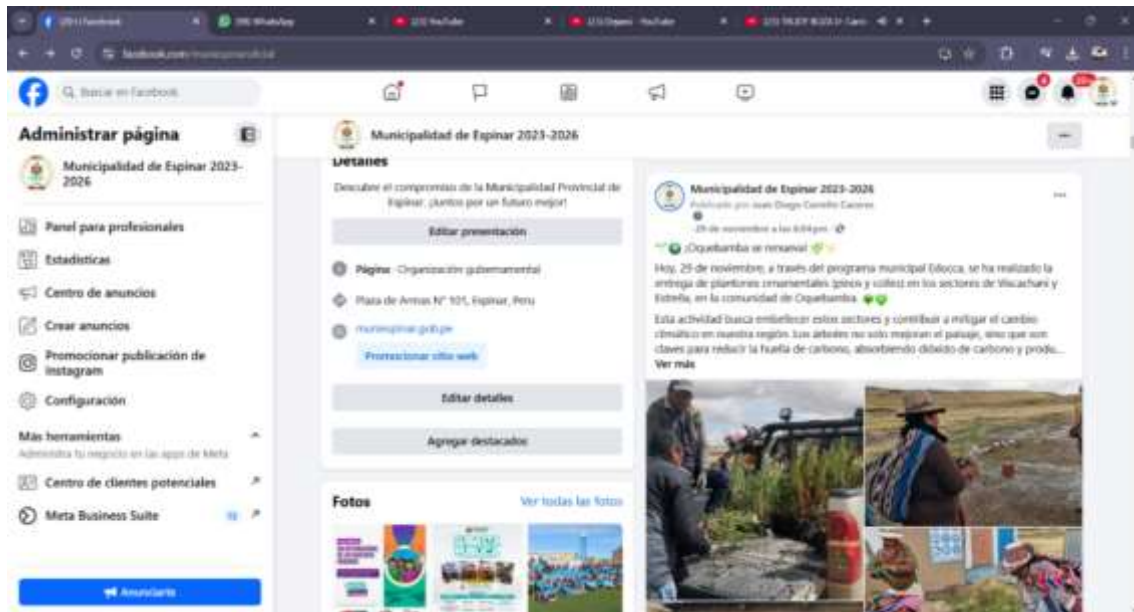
(20+) Facebook
(99) WhatsApp
(23) YouTube
(23) Dogears - YouTube
(23) TIKZEP BOZE Dr Gani

facebook.com/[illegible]

Buscar en Facebook

Administrar página

Municipalidad de Espinar 2023-2026

Panel para profesionales

Estadísticas

Centro de anuncios

Crear anuncios

Promocionar publicación de Instagram

Configuración

Más herramientas
Administra tu negocio en las apps de Meta

Centro de clientes potenciales

Meta Business Suite

Anunciarte

Municipalidad de Espinar 2023-2026

Detalles

Descubre el compromiso de la Municipalidad Provincial de Espinar. ¡Juntos por un futuro mejor!

Editar presentación

Página · Organización gubernamental

Plaza de Armas N° 101, Espinar, Peru

muniespinar.gob.pe

Promocionar sitio web

Editar detalles

Agregar destacados

Fotos

Ver todas las fotos

Municipalidad de Espinar 2023-2026
Publicado por Juan Diego Carrillo Cáceres
· 29 de noviembre a las 6:04 pm ·

¡Oquebamba se renueva!

Hoy, 29 de noviembre, a través del programa municipal Ecoca, se ha realizado la entrega de plantones ornamentales (pinos y colles) en los sectores de Viscachani y Estrella, en la comunidad de Oquebamba.

Esta actividad busca embellecer estos sectores y contribuir a mitigar el cambio climático en nuestra región. Los árboles no solo mejoran el paisaje, sino que son claves para reducir la huella de carbono, absorbiendo dióxido de carbono y produ...
Ver más